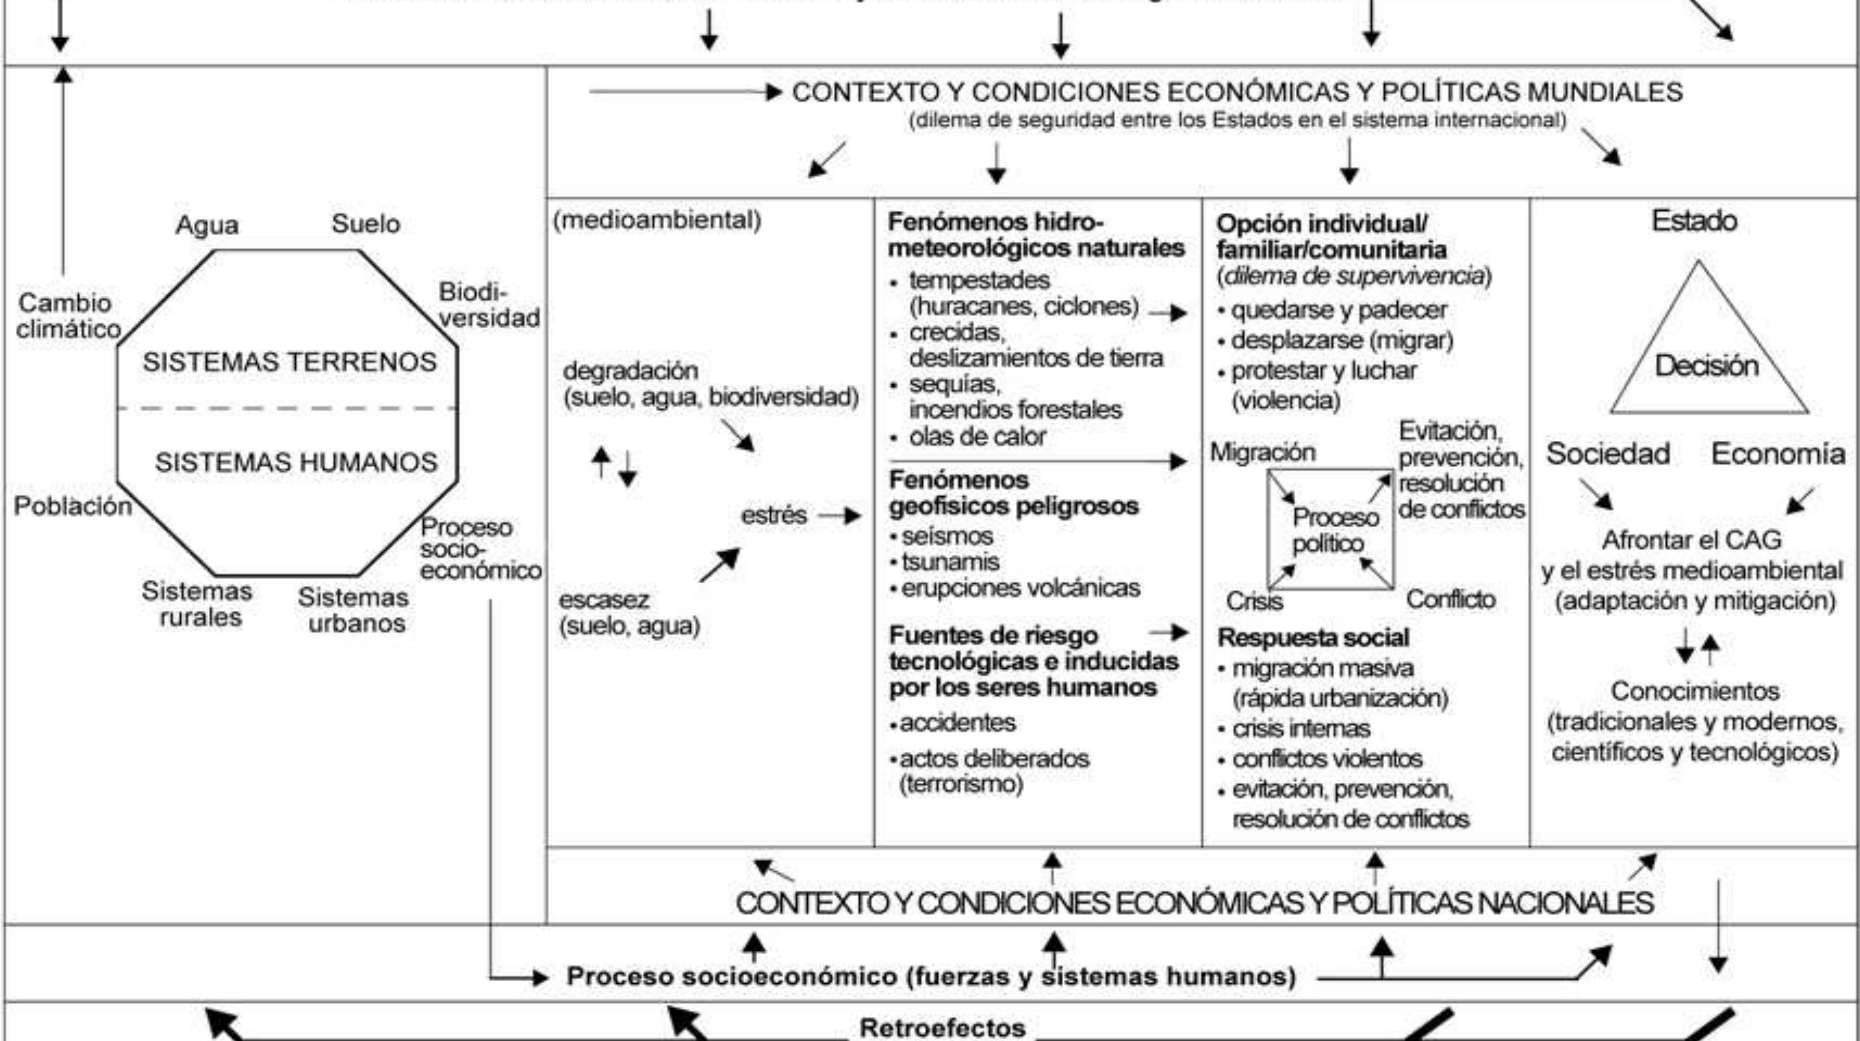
CONTEXTO Y CONDICIONES ECONÓMICAS Y POLÍTICAS MUNDIALES
(dilema de seguridad entre los Estados en el sistema internacional)

Agua
Suelo
Biodiversidad
Cambio climático
SISTEMAS TERRENOS
SISTEMAS HUMANOS
Población
Proceso socioeconómico
Sistemas rurales
Sistemas urbanos

(medioambiental)
degradación (suelo, agua, biodiversidad)
estrés
escasez (suelo, agua)

Fenómenos hidrometeorológicos naturales
• tempestades (huracanes, ciclones)
• crecidas, deslizamientos de tierra
• sequías, incendios forestales
• olas de calor
Fenómenos geofísicos peligrosos
• seísmos
• tsunamis
• erupciones volcánicas
Fuentes de riesgo tecnológicas e inducidas por los seres humanos
• accidentes
• actos deliberados (terrorismo)

Opción individual/ familiar/comunitaria
(dilema de supervivencia)
• quedarse y padecer
• desplazarse (migrar)
• protestar y luchar (violencia)
Migración
Evitación, prevención, resolución de conflictos
Proceso político
Crisis
Conflicto
Respuesta social
• migración masiva (rápida urbanización)
• crisis internas
• conflictos violentos
• evitación, prevención, resolución de conflictos

Estado
Decisión
Sociedad
Economía
Afrontar el CAG y el estrés medioambiental (adaptación y mitigación)
Conocimientos (tradicionales y modernos, científicos y tecnológicos)

CONTEXTO Y CONDICIONES ECONÓMICAS Y POLÍTICAS NACIONALES
Proceso socioeconómico (fuerzas y sistemas humanos)
Retroefectos